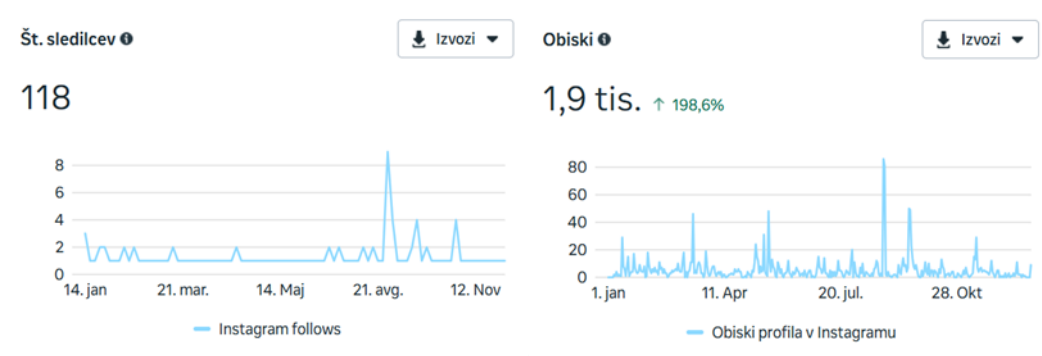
Št. sledilcev

Izvozi

118

8
6
4
2
0

14. jan
21. mar.
14. Maj
21. avg.
12. Nov

Instagram follows

Obiski

Izvozi

1,9 tis. ↑ 198,6%

80
60
40
20
0

1. jan
11. Apr
20. jul.
28. Okt

Obiski profila v Instagramu